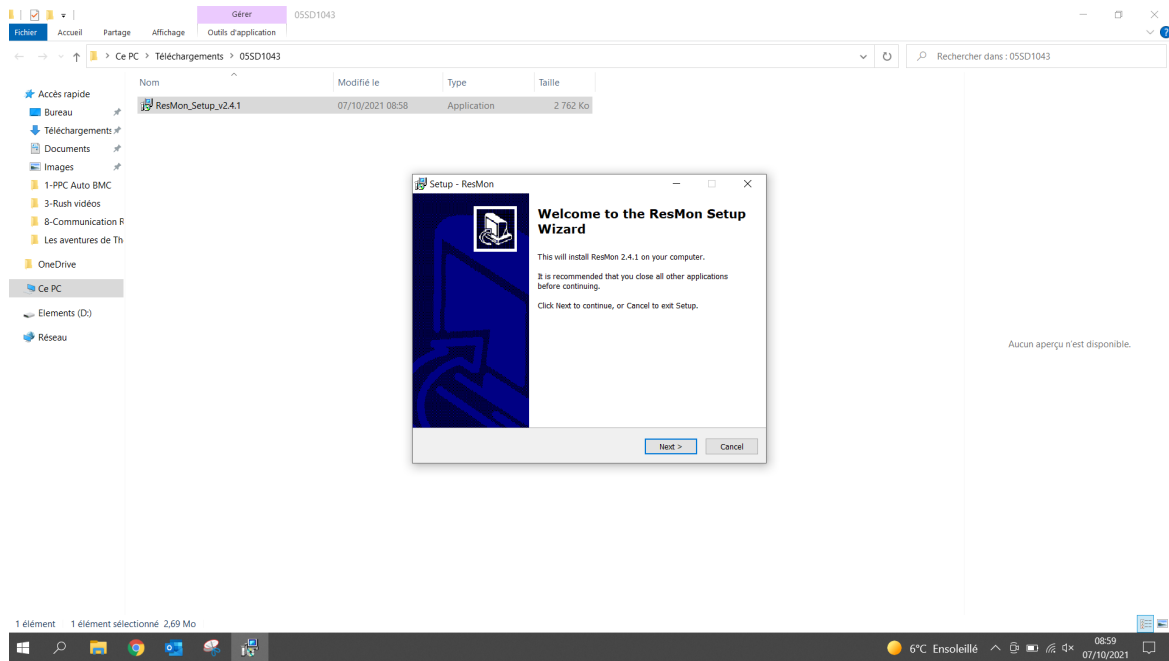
Gérer 05SD1043
Fichier Accueil Partage Affichage Outils d'application

Ce PC > Téléchargements > 05SD1043

Rechercher dans : 05SD1043

Accès rapide
Bureau
Téléchargements
Documents
Images
1-PPC Auto BMC
3-Rush vidéos
8-Communication R
Les aventures de Th
OneDrive
Ce PC
Elements (D:)
Réseau

| Nom | Modifié le | Type | Taille |
|---|---|---|---|
| ResMon_Setup_v2.4.1 | 07/10/2021 08:58 | Application | 2 762 Ko |

Setup - ResMon

Welcome to the ResMon Setup Wizard

This will install ResMon 2.4.1 on your computer.

It is recommended that you close all other applications before continuing.

Click Next to continue, or Cancel to exit Setup.

Next > Cancel

Aucun aperçu n'est disponible.

1 élément 1 élément sélectionné 2,69 Mo

6°C Ensoleillé 08:59 07/10/2021